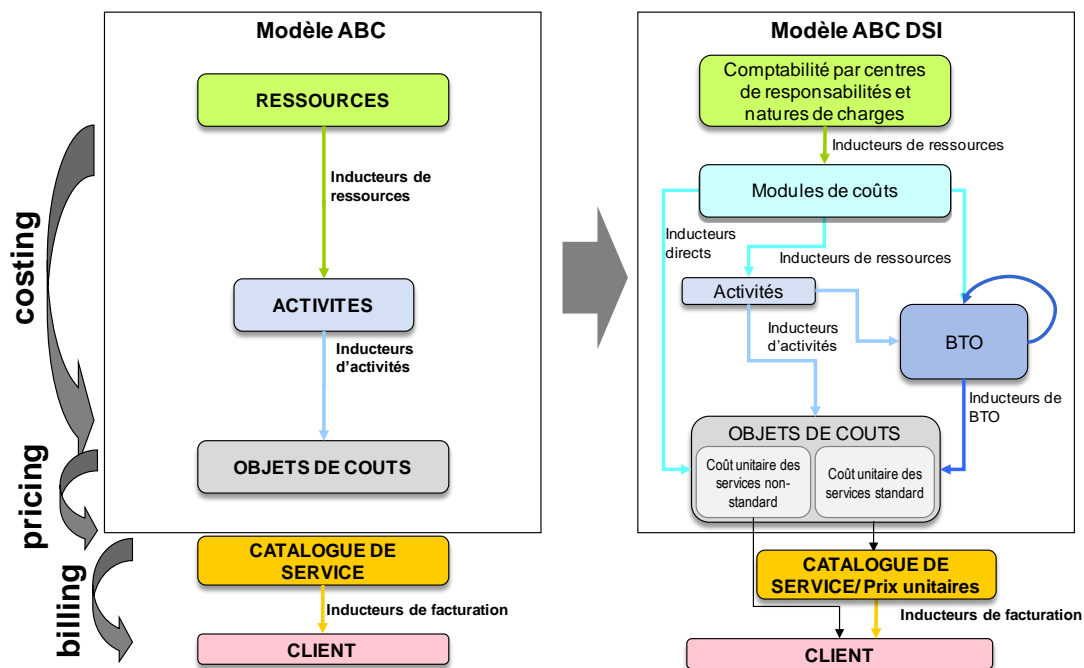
costing

pricing

billing

Modèle ABC

RESSOURCES

Inducteurs de ressources

ACTIVITES

Inducteurs d'activités

OBJETS DE COUTS

CATALOGUE DE SERVICE

Inducteurs de facturation

CLIENT

Modèle ABC DSI

Comptabilité par centres de responsabilités et natures de charges

Inducteurs de ressources

Modules de coûts

Inducteurs directs

Inducteurs de ressources

Activités

Inducteurs d'activités

BTO

Inducteurs de BTO

OBJETS DE COUTS

Coût unitaire des services non-standard

Coût unitaire des services standard

CATALOGUE DE SERVICE/ Prix unitaires

Inducteurs de facturation

CLIENT